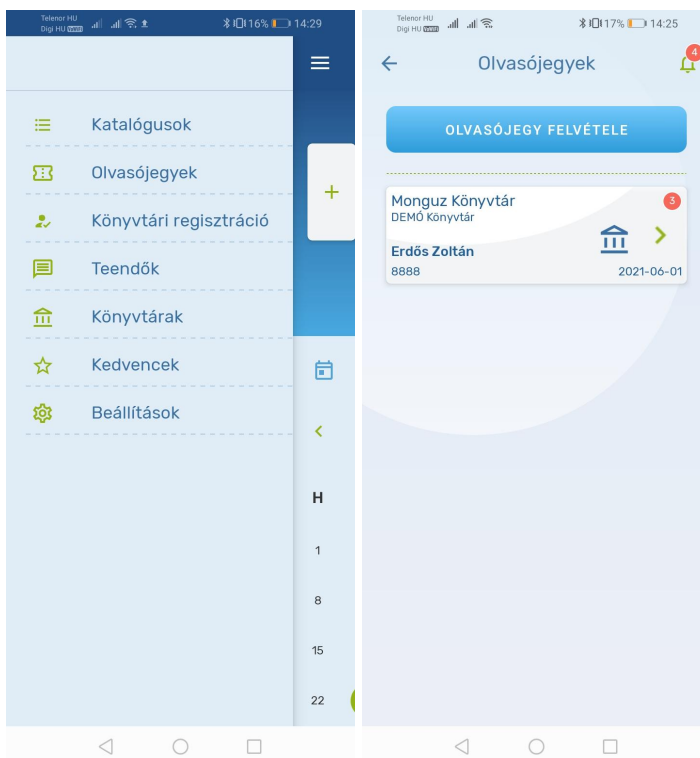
Telenor HU
Digi HU

16% 14:29

Katalógusok
Olvasójegyek
Könyvtári regisztráció
Teendők
Könyvtárak
Kedvencek
Beállítások

+

H
1
8
15
22

Telenor HU
Digi HU

17% 14:25

Olvasójegyek

4

OLVASÓJEGY FELVÉTELE

Monguz Könyvtár
DEMÓ Könyvtár
3
Erdős Zoltán
8888
2021-06-01